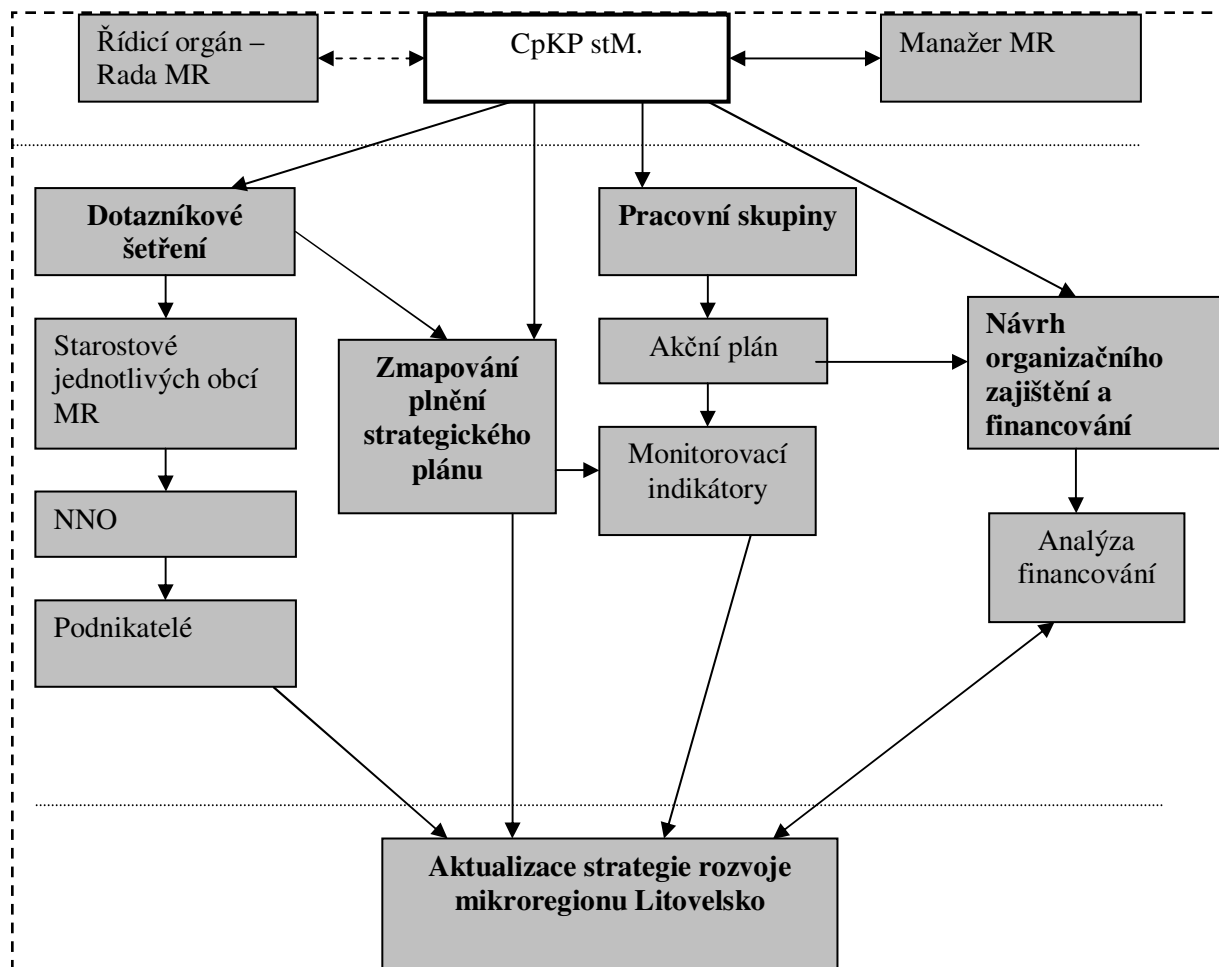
Řídicí orgán – Rada MR

CpKP stM.

Manažer MR

Dotazníkové šetření

Pracovní skupiny

Starostové jednotlivých obcí MR

Zmapování plnění strategického plánu

Akční plán

Návrh organizačního zajištění a financování

Monitorovací indikátory

NNO

Analýza financování

Podnikatelé

Aktualizace strategie rozvoje mikroregionu Litovelsko